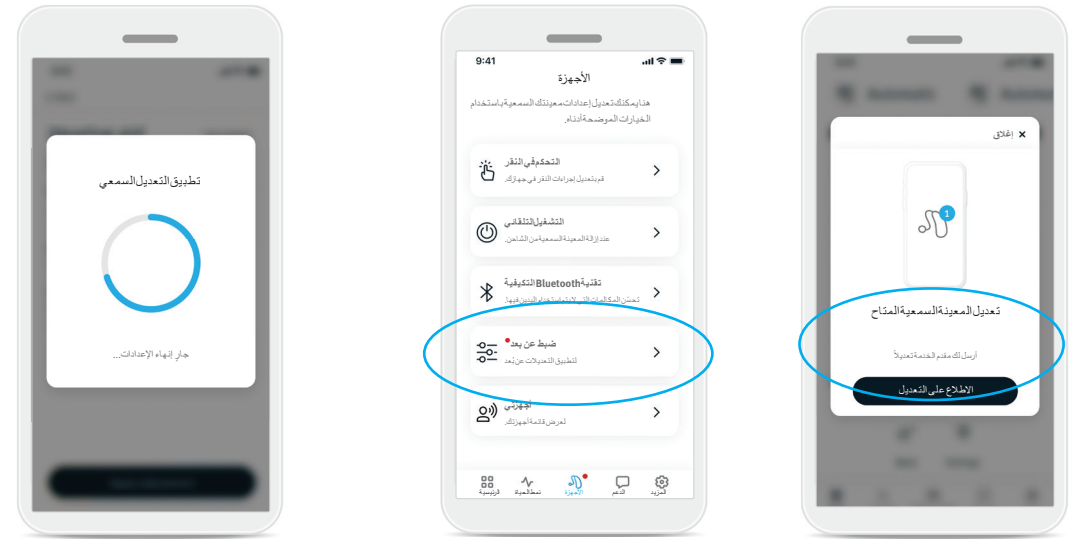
تطبيق التعديل السمعي

جار إنهاء الإعدادات...

9:41

الأجهزة

هنا يمكنك تعديل إعدادات معينتك السمعية باستخدام الخيارات الموضحة أدناه.

التحكم في النقر
قم بتعديل إجراءات النقر في جهازك.

التشغيل التلقائي
عند إزالة المعينة السمعية من الشاحن.

تقنية Bluetooth التكيفية
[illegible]

ضبط عن بعد
لتطبيق التعديلات عن بُعد

أجهزتي
لعرض قائمة أجهزتك.

الرئيسية
نمط الحياة
الأجهزة
الدعم
المزيد

إغلاق ×

1

تعديل المعينة السمعية المتاح

أرسل لك مقدم الخدمة تعديلاً.

الاطلاع على التعديل